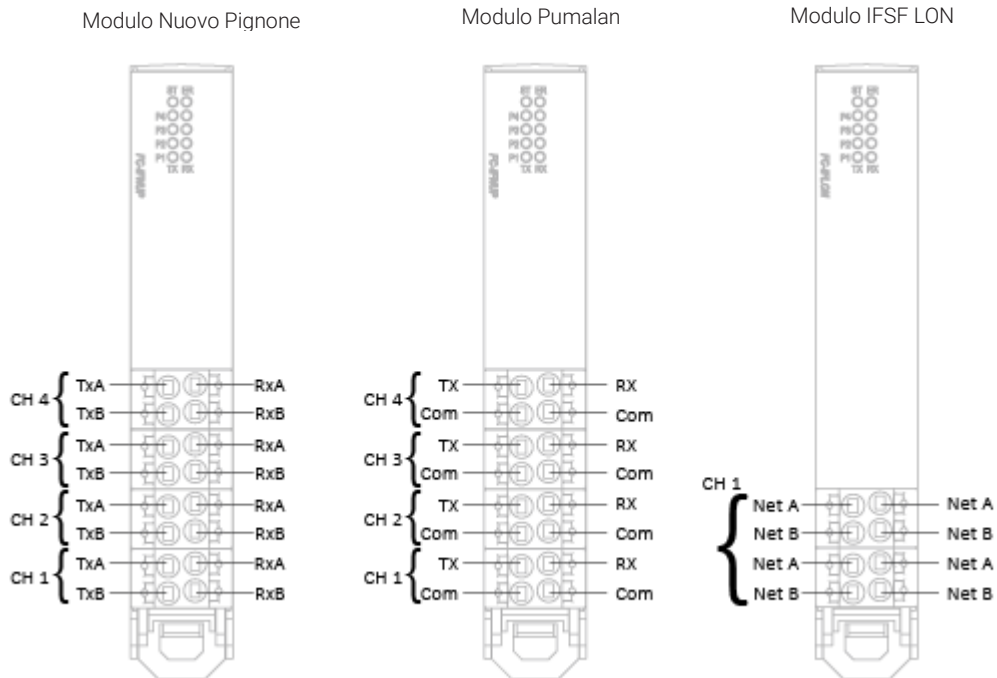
Modulo Nuovo Pignone

RT ER
P4
P3
P2
P1
TX RX
FG-FINUP

CH 4 TxA RxA
TxB RxB
CH 3 TxA RxA
TxB RxB
CH 2 TxA RxA
TxB RxB
CH 1 TxA RxA
TxB RxB

Modulo Pumalan

RT ER
P4
P3
P2
P1
TX RX
FG-FIPMP

CH 4 TX RX
Com Com
CH 3 TX RX
Com Com
CH 2 TX RX
Com Com
CH 1 TX RX
Com Com

Modulo IFSF LON

RT ER
P4
P3
P2
P1
TX RX
FG-IFLON

CH 1
Net A Net A
Net B Net B
Net A Net A
Net B Net B